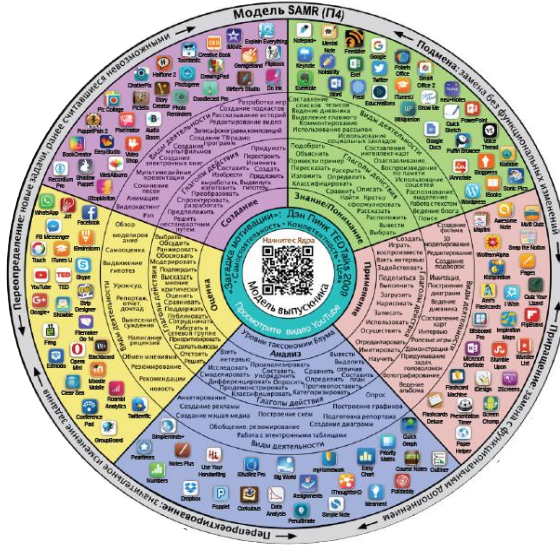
Модель SAMR (П4)

Подмена: замена без функциональных изменений

Приращение: замена с функциональным дополнением

Перепроектирование: значительное изменение задания

Переопределение: новые задачи, ранее считавшиеся невозможными

Начните здесь
Модель выпускника
Уровни таксономии Блума
Просмотрите видео YouTube
«Загадка мотивации» Дэн Пинк TED Talks 2009
Самостоятельность • Компетентность • Цель

Создание
Знание/Понимание
Применение
Анализ
Оценка

Глаголы действий
Виды деятельности

Разработка игр
Создание подкастов
Рассказывание историй
Редактирование видео
Запись/программирование
Создание мультимедиа
Создание презентаций
Сочинение песен
Анимация
Видеоролики
Рэп

Придумать
Изменить
Создать
Выработать
Изобрести
Перестроить
Улучшить
Предложить
Спроектировать

Составление списков
Ведение дневника
Выделение главного
Использование рассылки
Социальные закладки
Поиск в интернете

Подобрать
Объяснить
Пересказать
Выразить
Классифицировать
Описать
Найти
Распознать
Сообщить

Создать
Изменить
Использовать
Задействовать
Выполнить
Загрузить
Внедрить
Продемонстрировать
Решить

Моделирование
Редактирование
Создание подкаста
Демонстрация
Симуляция
Проведение опроса

Вывести
Выделить
Сравнить
Организовать
Структурировать
Определить
Проанализировать
Дифференцировать
Классифицировать
Исследовать

Опрос
Построение графиков
Подготовка диаграмм
Обобщение
Создание баз данных
Работа с электронными таблицами

Обзор
Оценить
Обсудить
Проверить
Подвергнуть критике
Высказать мнение
Дать рекомендации
Оценить

Дебаты
Обзор
Самооценка
Видеофиксация
Видеоанализ
Рекомендации
Высказывание суждения
Рецензирование

Начните здесь
Evernote
Notability
Google Drive
Dropbox
Skitch
Popplet
Numbers
Pages
Keynote
iMovie
Garageband
Explain Everything
Book Creator
Educreations
Twitter
Facebook
YouTube
Blogger
Wordpress
Edmodo
Flipboard
Socrative
Nearpod
Quizlet
Padlet
Prezi
Skype
Voicethread
Kidblog
Minecraft
Scratch
Tynker
Haiku Deck
PowerPoint
Word
Excel
Pinterest
Instagram
Storify
Pic Collage
Comic Life
Toontastic
Puppet Pals
Sock Puppets
Sphero
Stop Motion
Green Screen
Show Me
Paper
Penultimate
Inspiration
Mindmeister
Diigo
Feedly
Flipbook
Readability
Clear
Safari
Chrome
iBooks
Wikipedia
iTunes U
TED
Google+
Padlet
Remind
ClassDojo
Schoology
Moodle
Blackboard
Quick Graph
Numbers
Simplemind
Trello
Easy Chart
Course Notes
Outliner
Paper Helper
Screen Chomp
Stumble Upon
Flashcards
Presentation
Typorama
Pixlr
Photo Booth
Fragment
Glogster
Wikispaces